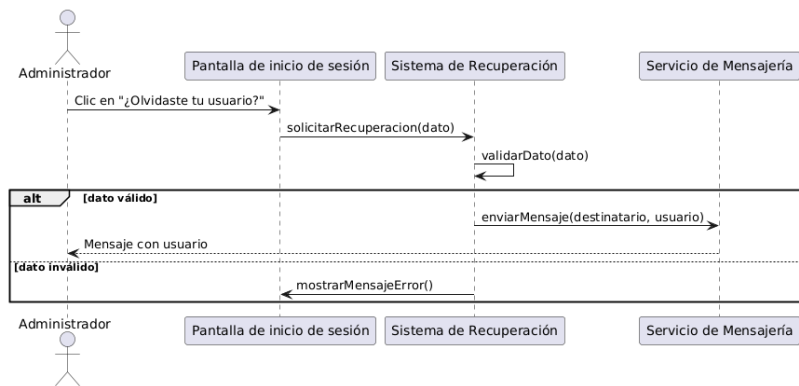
Administrador

Pantalla de inicio de sesión

Sistema de Recuperación

Servicio de Mensajería

Clic en "¿Olvidaste tu usuario?"

solicitarRecuperacion(dato)

validarDato(dato)

alt

[dato válido]

enviarMensaje(destinatario, usuario)

Mensaje con usuario

[dato inválido]

mostrarMensajeError()

Administrador

Pantalla de inicio de sesión

Sistema de Recuperación

Servicio de Mensajería